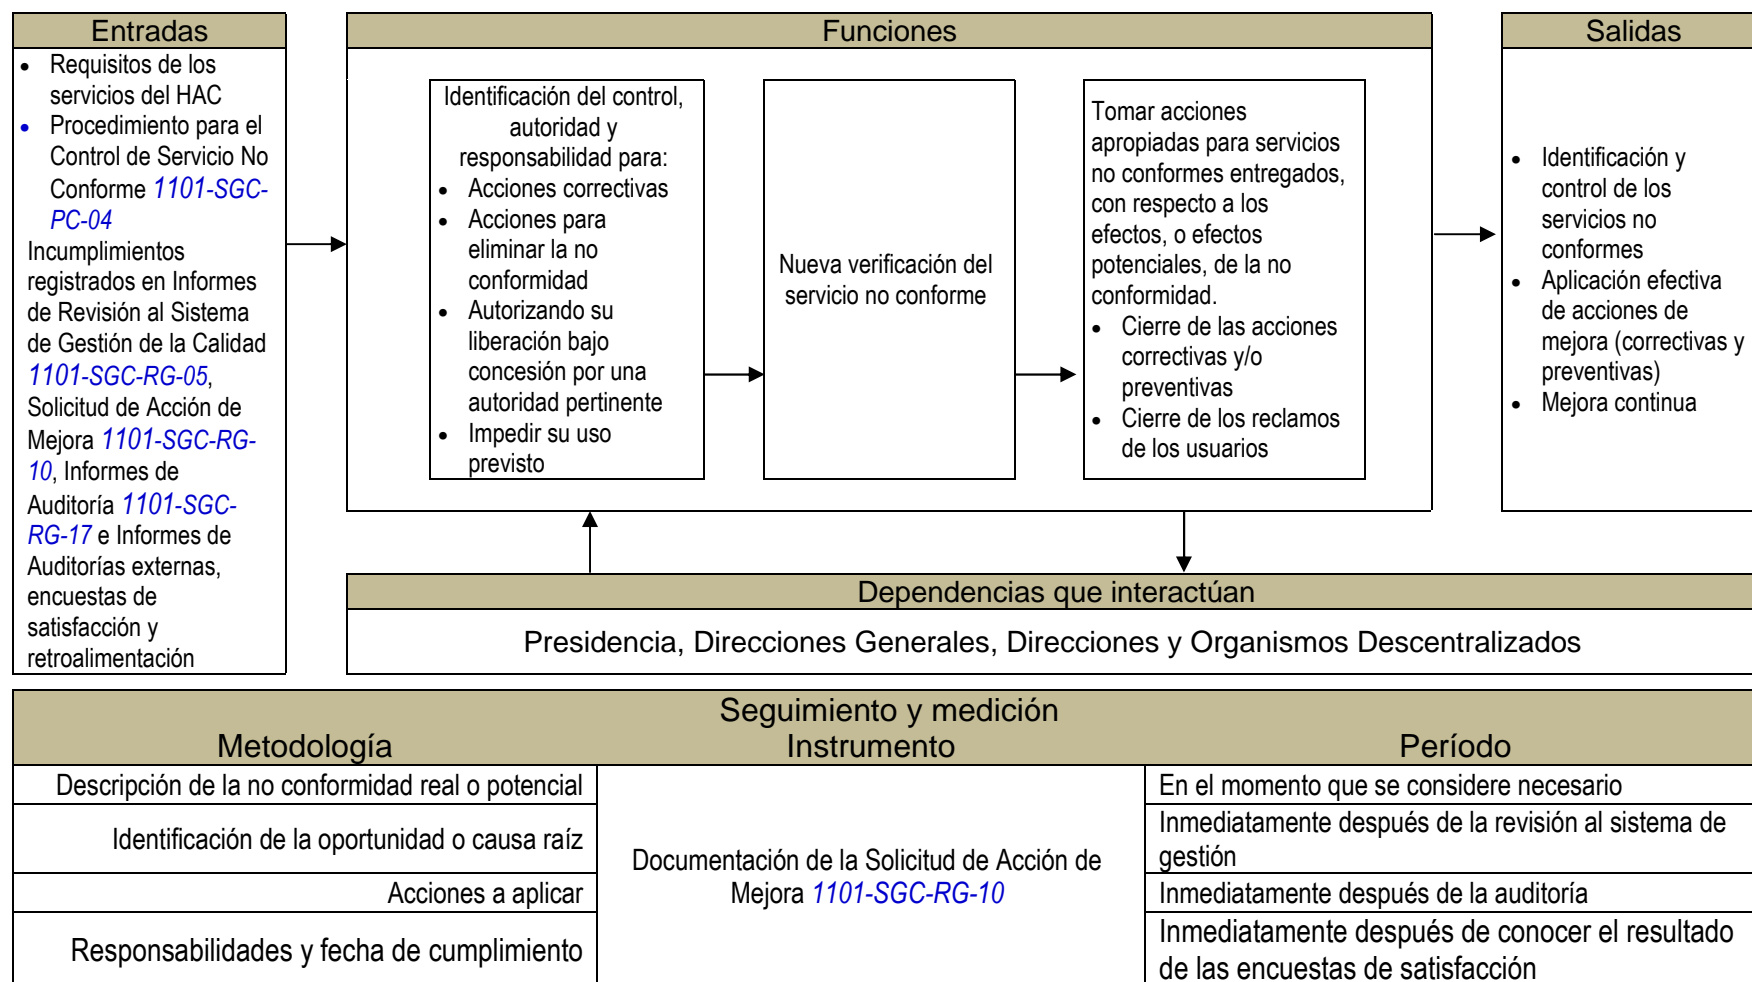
Entradas

- Requisitos de los servicios del HAC
- Procedimiento para el Control de Servicio No Conforme 1101-SGC-PC-04

Incumplimientos registrados en Informes de Revisión al Sistema de Gestión de la Calidad 1101-SGC-RG-05, Solicitud de Acción de Mejora 1101-SGC-RG-10, Informes de Auditoría 1101-SGC-RG-17 e Informes de Auditorías externas, encuestas de satisfacción y retroalimentación

Funciones

Identificación del control, autoridad y responsabilidad para:
- Acciones correctivas
- Acciones para eliminar la no conformidad
- Autorizando su liberación bajo concesión por una autoridad pertinente
- Impedir su uso previsto

Nueva verificación del servicio no conforme

Tomar acciones apropiadas para servicios no conformes entregados, con respecto a los efectos, o efectos potenciales, de la no conformidad.
- Cierre de las acciones correctivas y/o preventivas
- Cierre de los reclamos de los usuarios

Salidas

- Identificación y control de los servicios no conformes
- Aplicación efectiva de acciones de mejora (correctivas y preventivas)
- Mejora continua

Dependencias que interactúan

Presidencia, Direcciones Generales, Direcciones y Organismos Descentralizados

Seguimiento y medición

| Metodología | Instrumento | Período |
|---|---|---|
| Descripción de la no conformidad real o potencial | Documentación de la Solicitud de Acción de Mejora 1101-SGC-RG-10 | En el momento que se considere necesario |
| Identificación de la oportunidad o causa raíz | | Inmediatamente después de la revisión al sistema de gestión |
| Acciones a aplicar | | Inmediatamente después de la auditoría |
| Responsabilidades y fecha de cumplimiento | | Inmediatamente después de conocer el resultado de las encuestas de satisfacción |